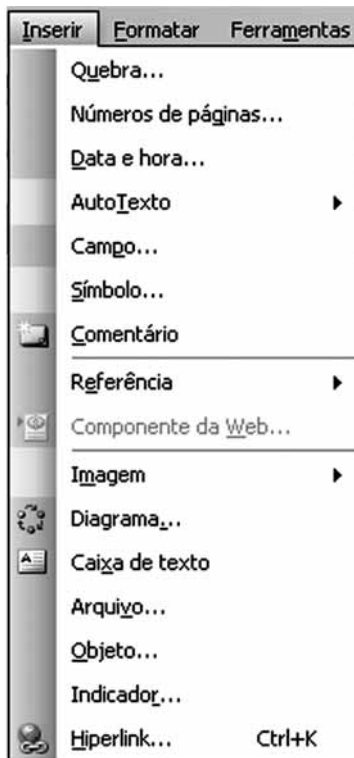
Inserir Formatar Ferramentas

Quebra...
Números de páginas...
Data e hora...
AutoTexto
Campo...
Símbolo...
Comentário
Referência
Componente da Web...
Imagem
Diagrama...
Caixa de texto
Arquivo...
Objeto...
Indicador...
Hiperlink... Ctrl+K